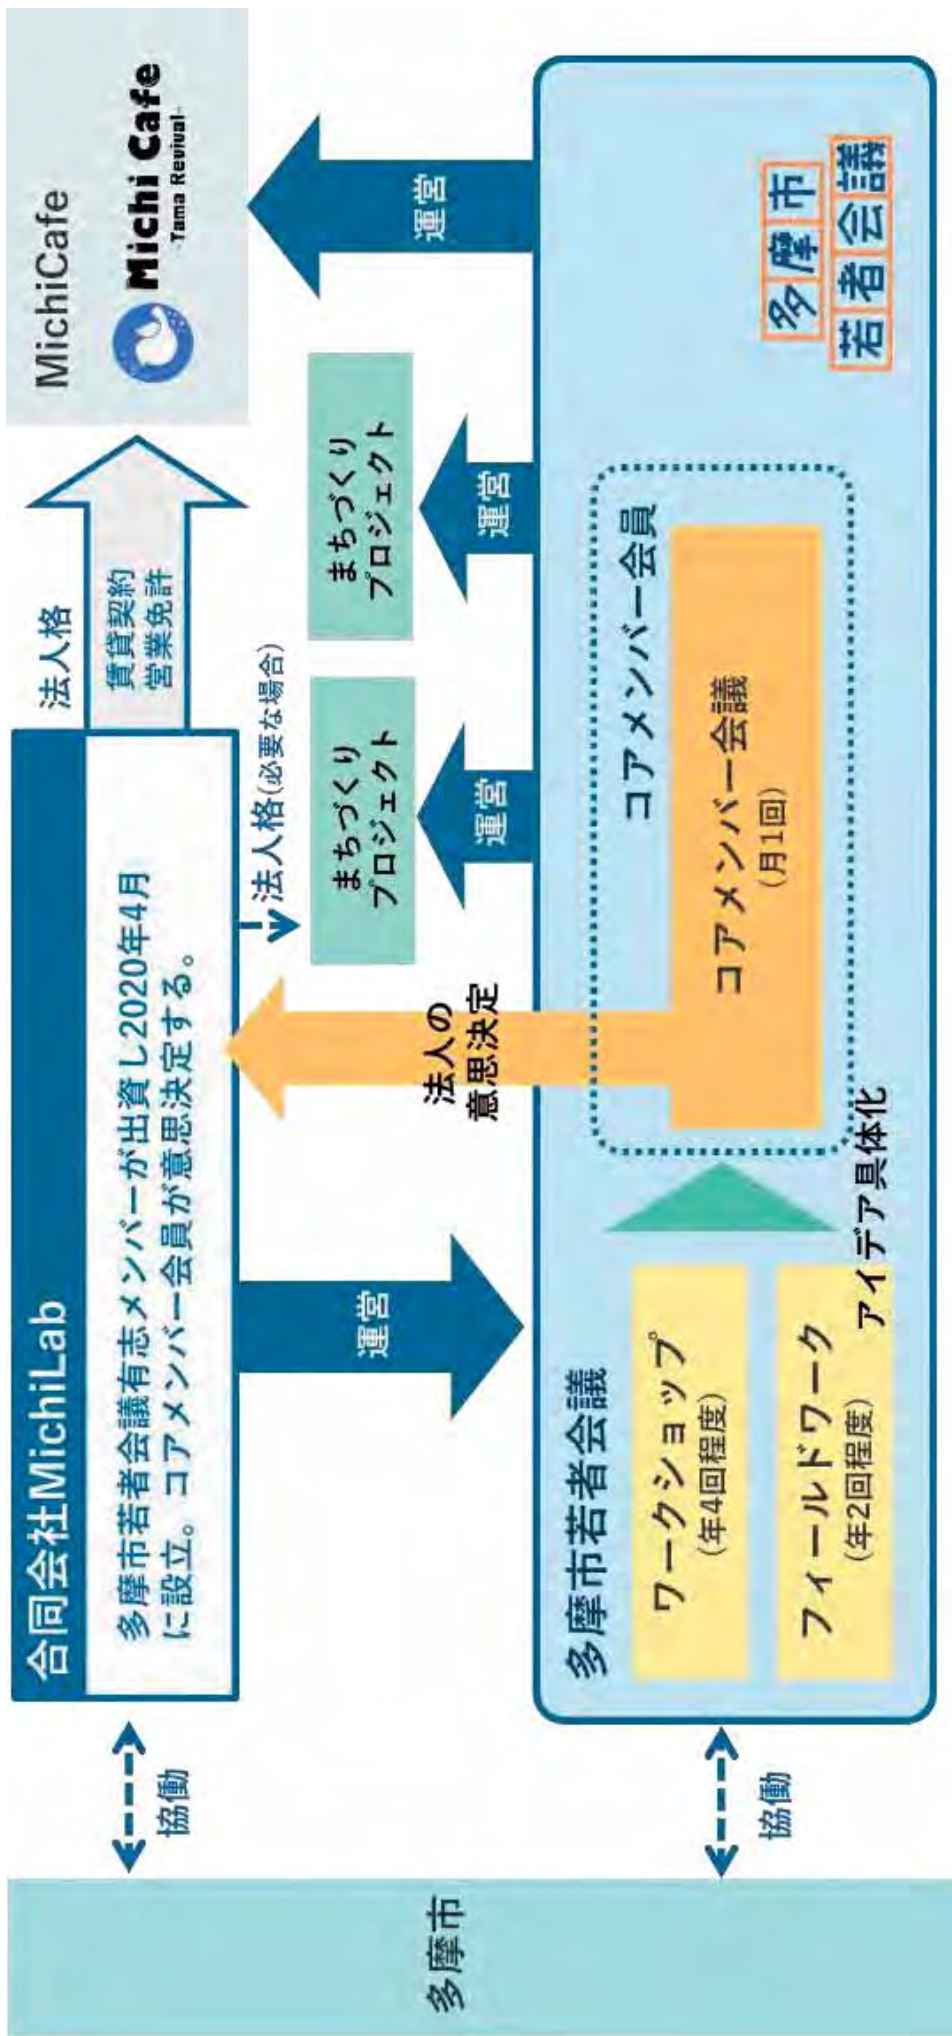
合同会社MichiLab

多摩市若者会議有志メンバーが出資し2020年4月に設立。コアメンバー会員が意思決定する。

法人格

賃貸契約
営業免許

MichiCafe

Michi Cafe
-Tama Revival-

運営

法人格(必要な場合)

まちづくり
プロジェクト

まちづくり
プロジェクト

運営

運営

法人の
意思決定

運営

多摩市若者会議

ワークショップ
(年4回程度)

フィールドワーク
(年2回程度)

アイデア具体化

コアメンバー会員

コアメンバー会議
(月1回)

多摩市
若者会議

協働

協働

多摩市